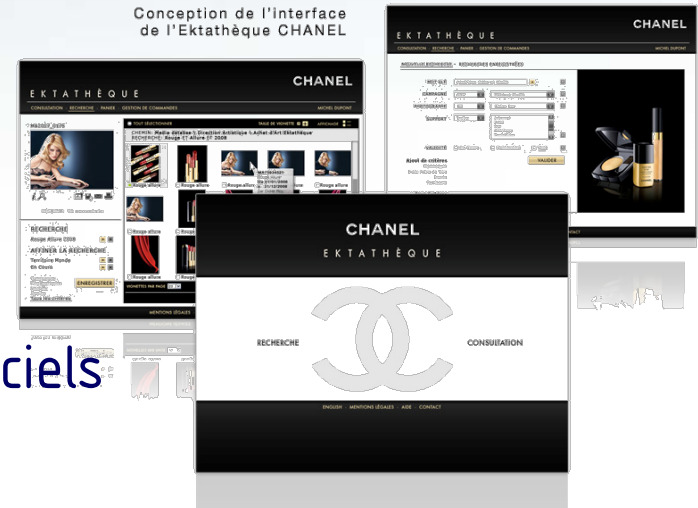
Conception de l'interface de l'Ektathèque CHANEL

EKTATHÈQUE
CHANEL
CONSULTATION RECHERCHE PANIER GESTION DE COMMANDES
MICHEL DUPONT

PANIER
TOUT SÉLECTIONNER
TAILLE DE VIGNETTE
AFFICHAGE
CHEMIN: Media détaillés > Direction Artistique > Achat d'Art/Ektathèque
RECHERCHE: Rouge Allure ET 2008
Rouge allure
Rouge allure
Rouge allure
Rouge allure
Rouge allure
Rouge allure
Rouge allure
RECHERCHE
Rouge Allure 2008
AFFINER LA RECHERCHE
Territoire Monde
En Cours
ENREGISTRER
Tous les critères
VIGNETTES PAR PAGE
MENTIONS LÉGALES

EKTATHÈQUE
CHANEL
CONSULTATION RECHERCHE PANIER GESTION DE COMMANDES
MICHEL DUPONT
NOUVELLE RECHERCHE RECHERCHES ENREGISTRÉES
MOT CLÉ
CAMPAGNE
PHOTOGRAPHE
SUPPORT
VALIDITÉ
Ajout de critères
VALIDER

ciels

CHANEL
EKTATHÈQUE
RECHERCHE
CONSULTATION
ENGLISH · MENTIONS LÉGALES · AIDE · CONTACT